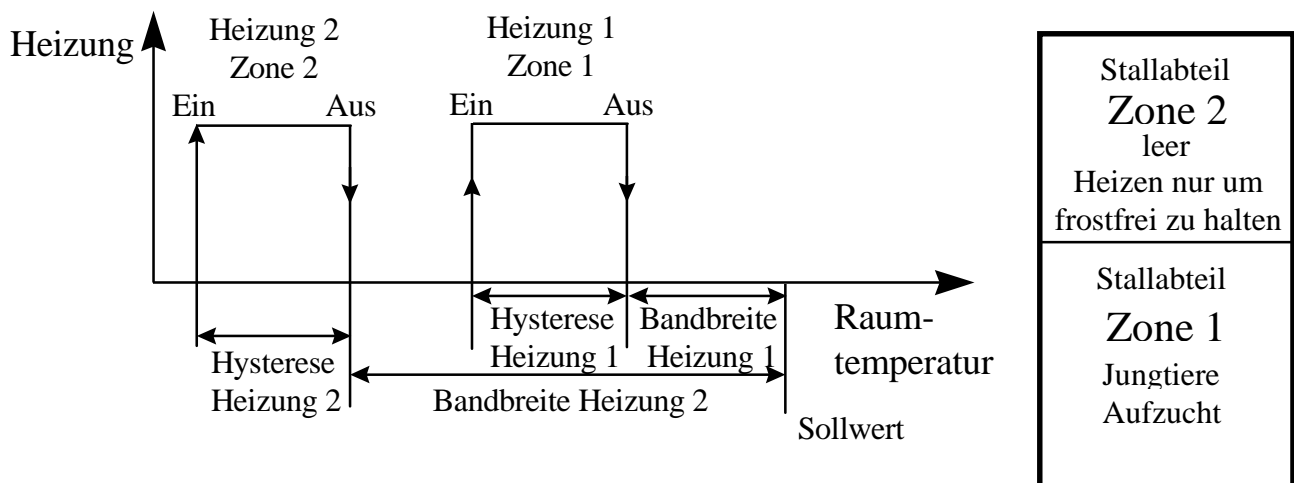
Heizung

Heizung 2
Zone 2

Ein Aus

Heizung 1
Zone 1

Ein Aus

Hysterese
Heizung 1

Bandbreite
Heizung 1

Raumtemperatur

Hysterese
Heizung 2

Bandbreite Heizung 2

Sollwert

Stallabteil
Zone 2
leer
Heizen nur um frostfrei zu halten

Stallabteil
Zone 1
Jungtiere
Aufzucht